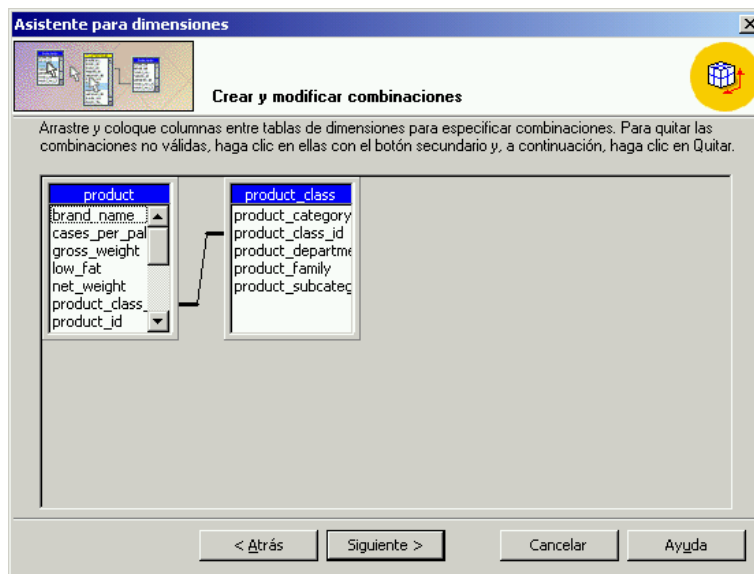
Asistente para dimensiones

Crear y modificar combinaciones

Arrastre y coloque columnas entre tablas de dimensiones para especificar combinaciones. Para quitar las combinaciones no válidas, haga clic en ellas con el botón secundario y, a continuación, haga clic en Quitar.

product
brand_name
cases_per_pal
gross_weight
low_fat
net_weight
product_class_
product_id

product_class
product_category
product_class_id
product_departme
product_family
product_subcateg

< Atrás
Siguiente >
Cancelar
Ayuda